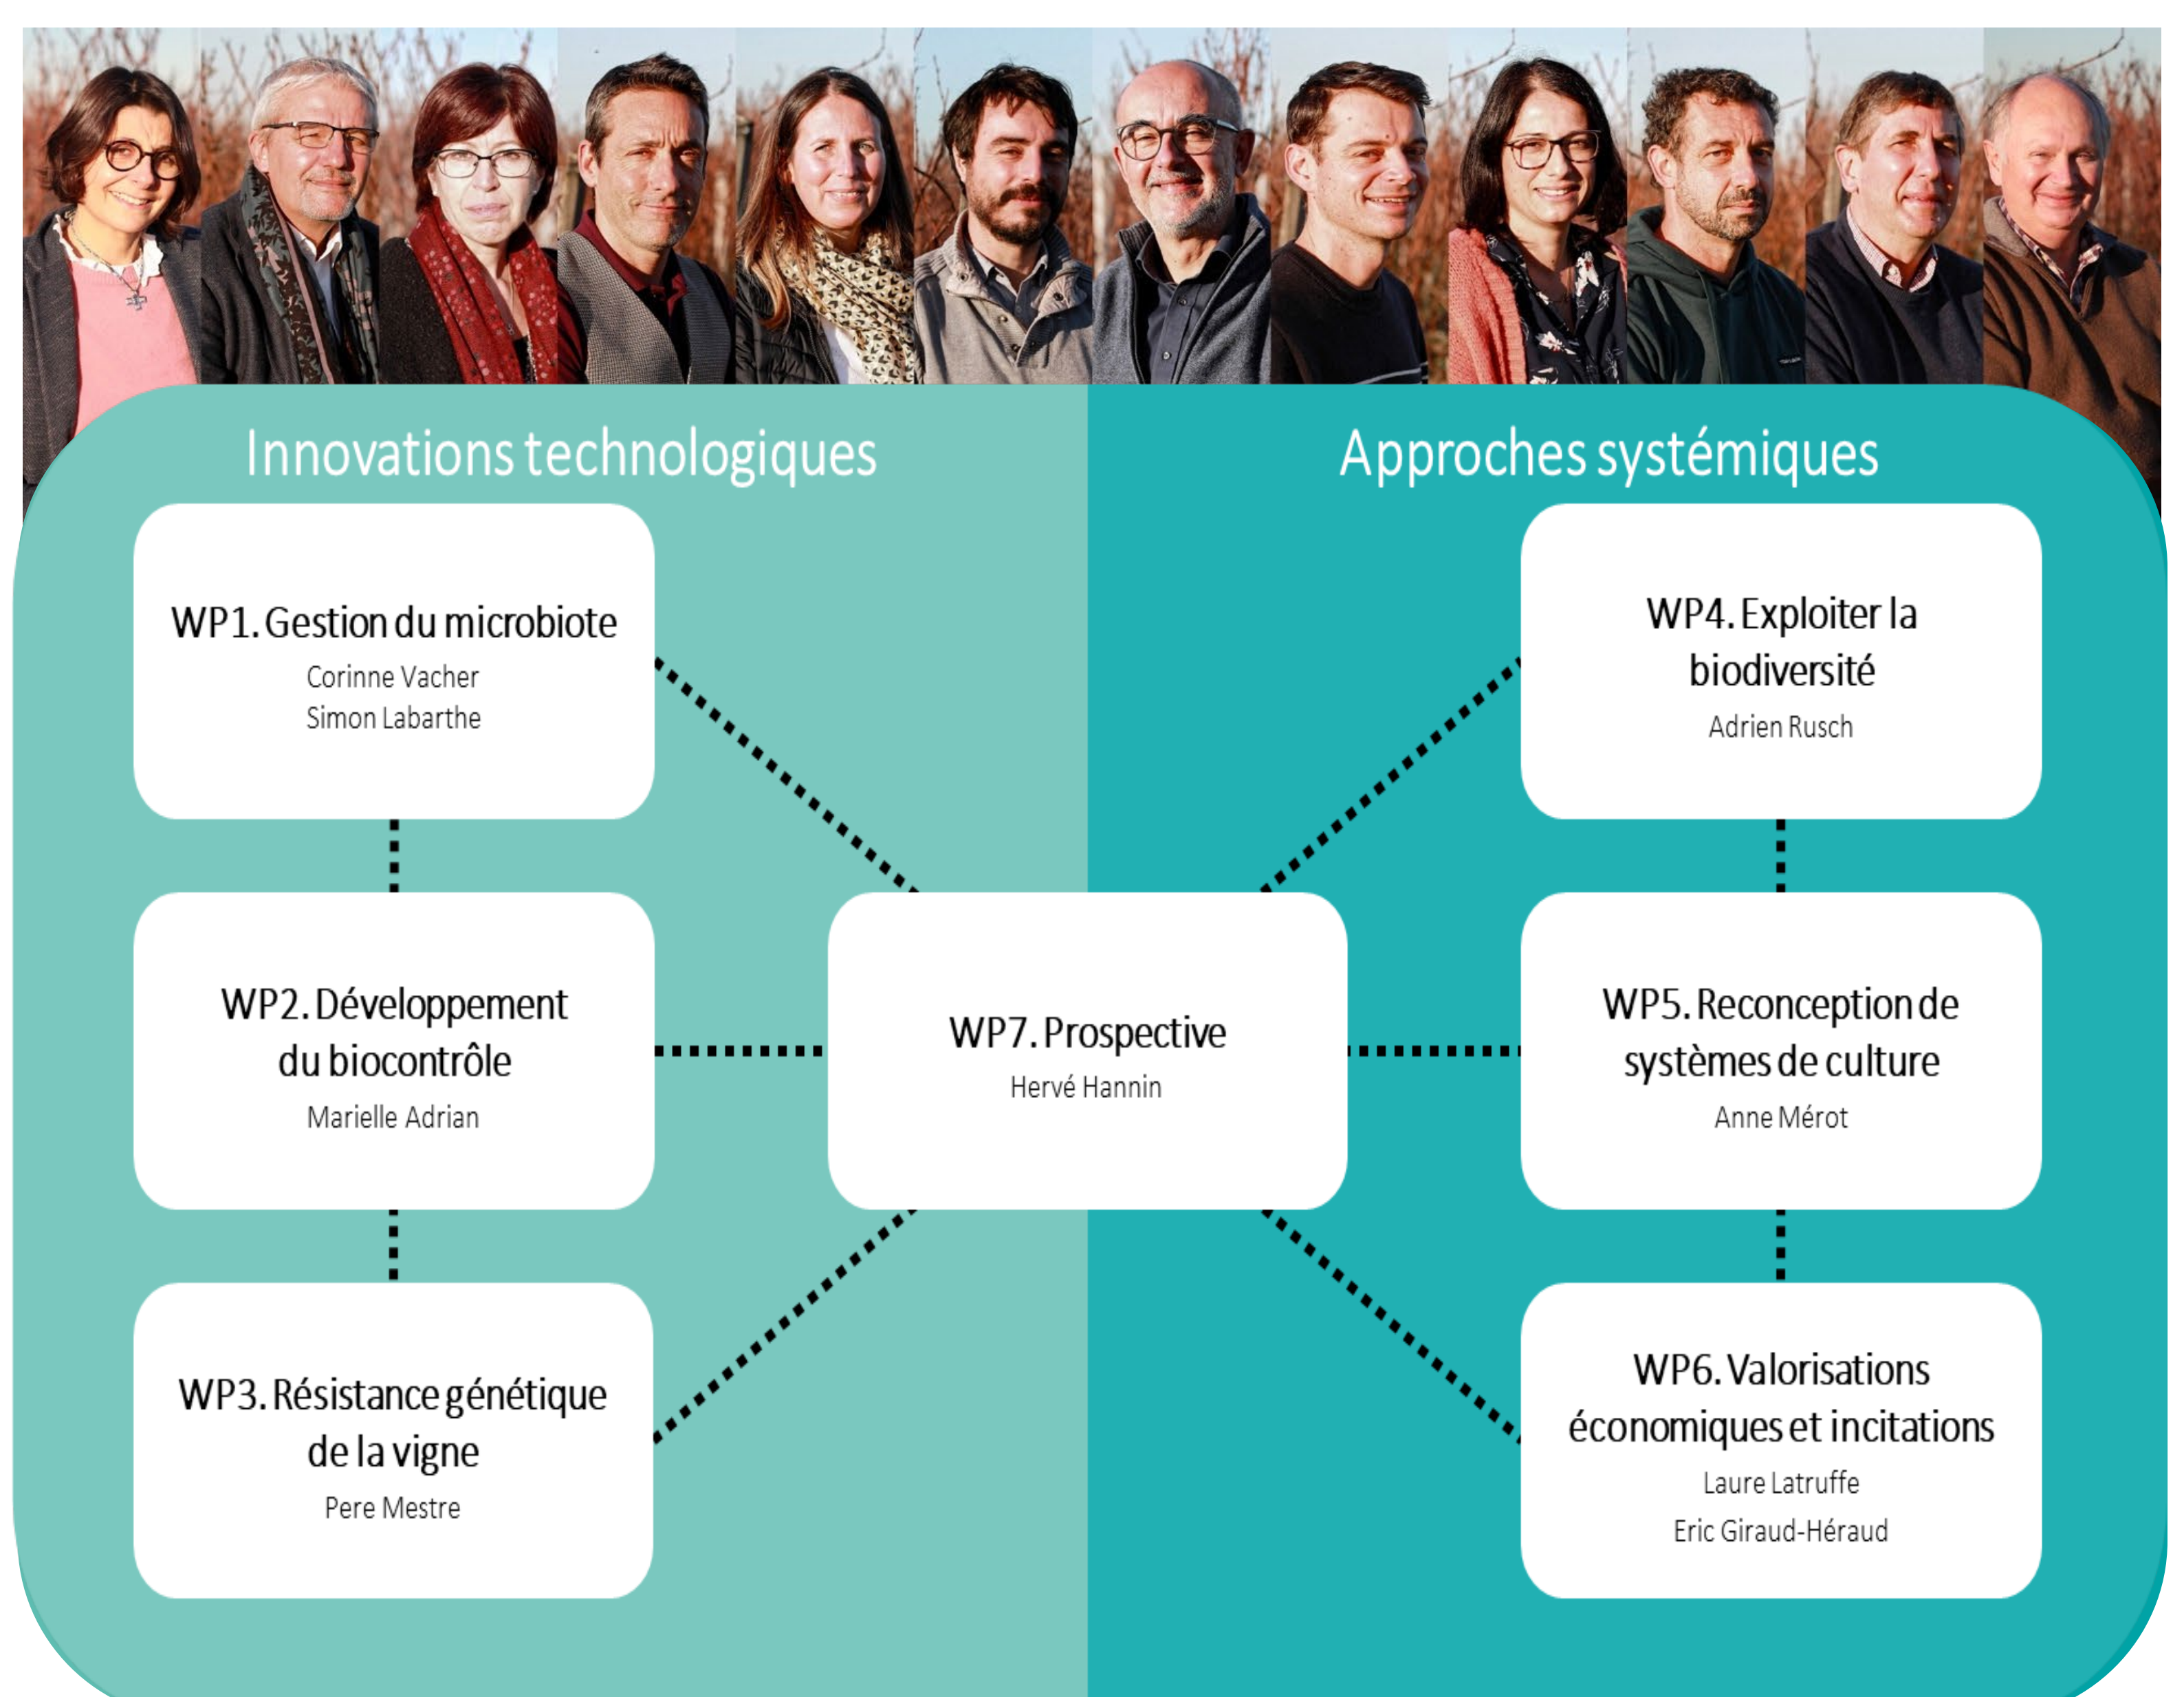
Innovations technologiques

Approches systémiques

WP1. Gestion du microbiote
Corinne Vacher
Simon Labarthe

WP2. Développement du biocontrôle
Marielle Adrian

WP3. Résistance génétique de la vigne
Pere Mestre

WP7. Prospective
Hervé Hannin

WP4. Exploiter la biodiversité
Adrien Rusch

WP5. Reconception de systèmes de culture
Anne Mérot

WP6. Valorisations économiques et incitations
Laure Latruffe
Eric Giraud-Héraud